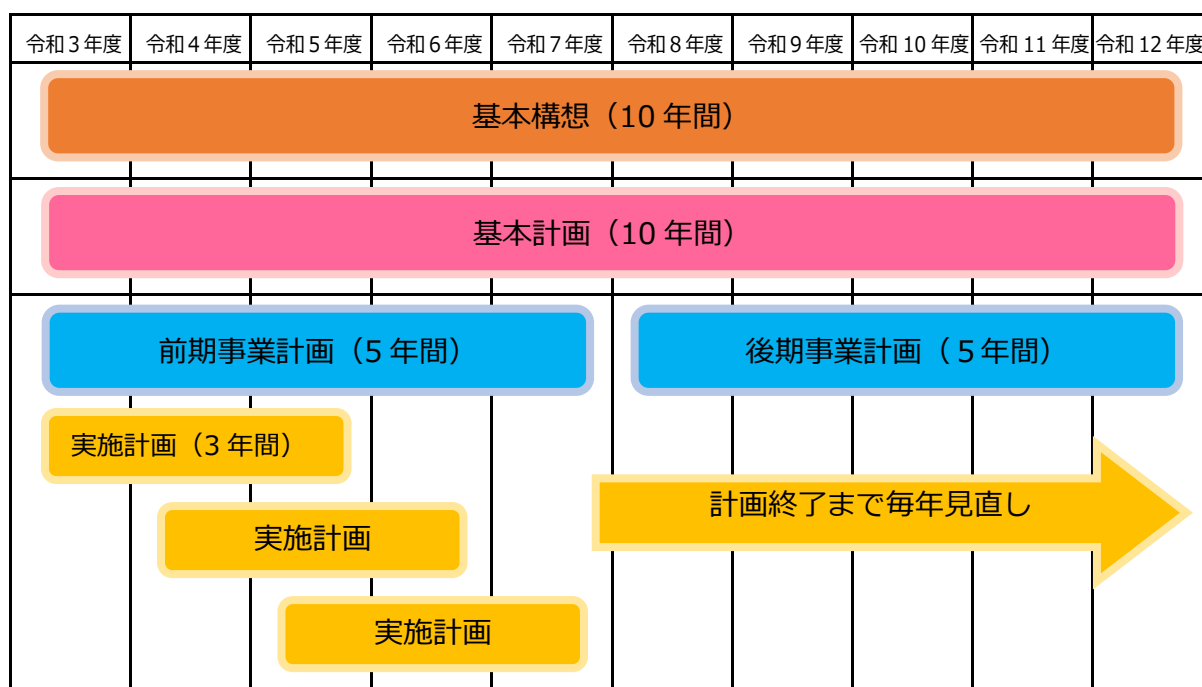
| 令和３年度 | 令和４年度 | 令和５年度 | 令和６年度 | 令和７年度 | 令和８年度 | 令和９年度 | 令和 10 年度 | 令和 11 年度 | 令和 12 年度 |
|---|---|---|---|---|---|---|---|---|---|

基本構想（10 年間）

基本計画（10 年間）

前期事業計画（５年間）

後期事業計画（５年間）

実施計画（３年間）

実施計画

実施計画

計画終了まで毎年見直し